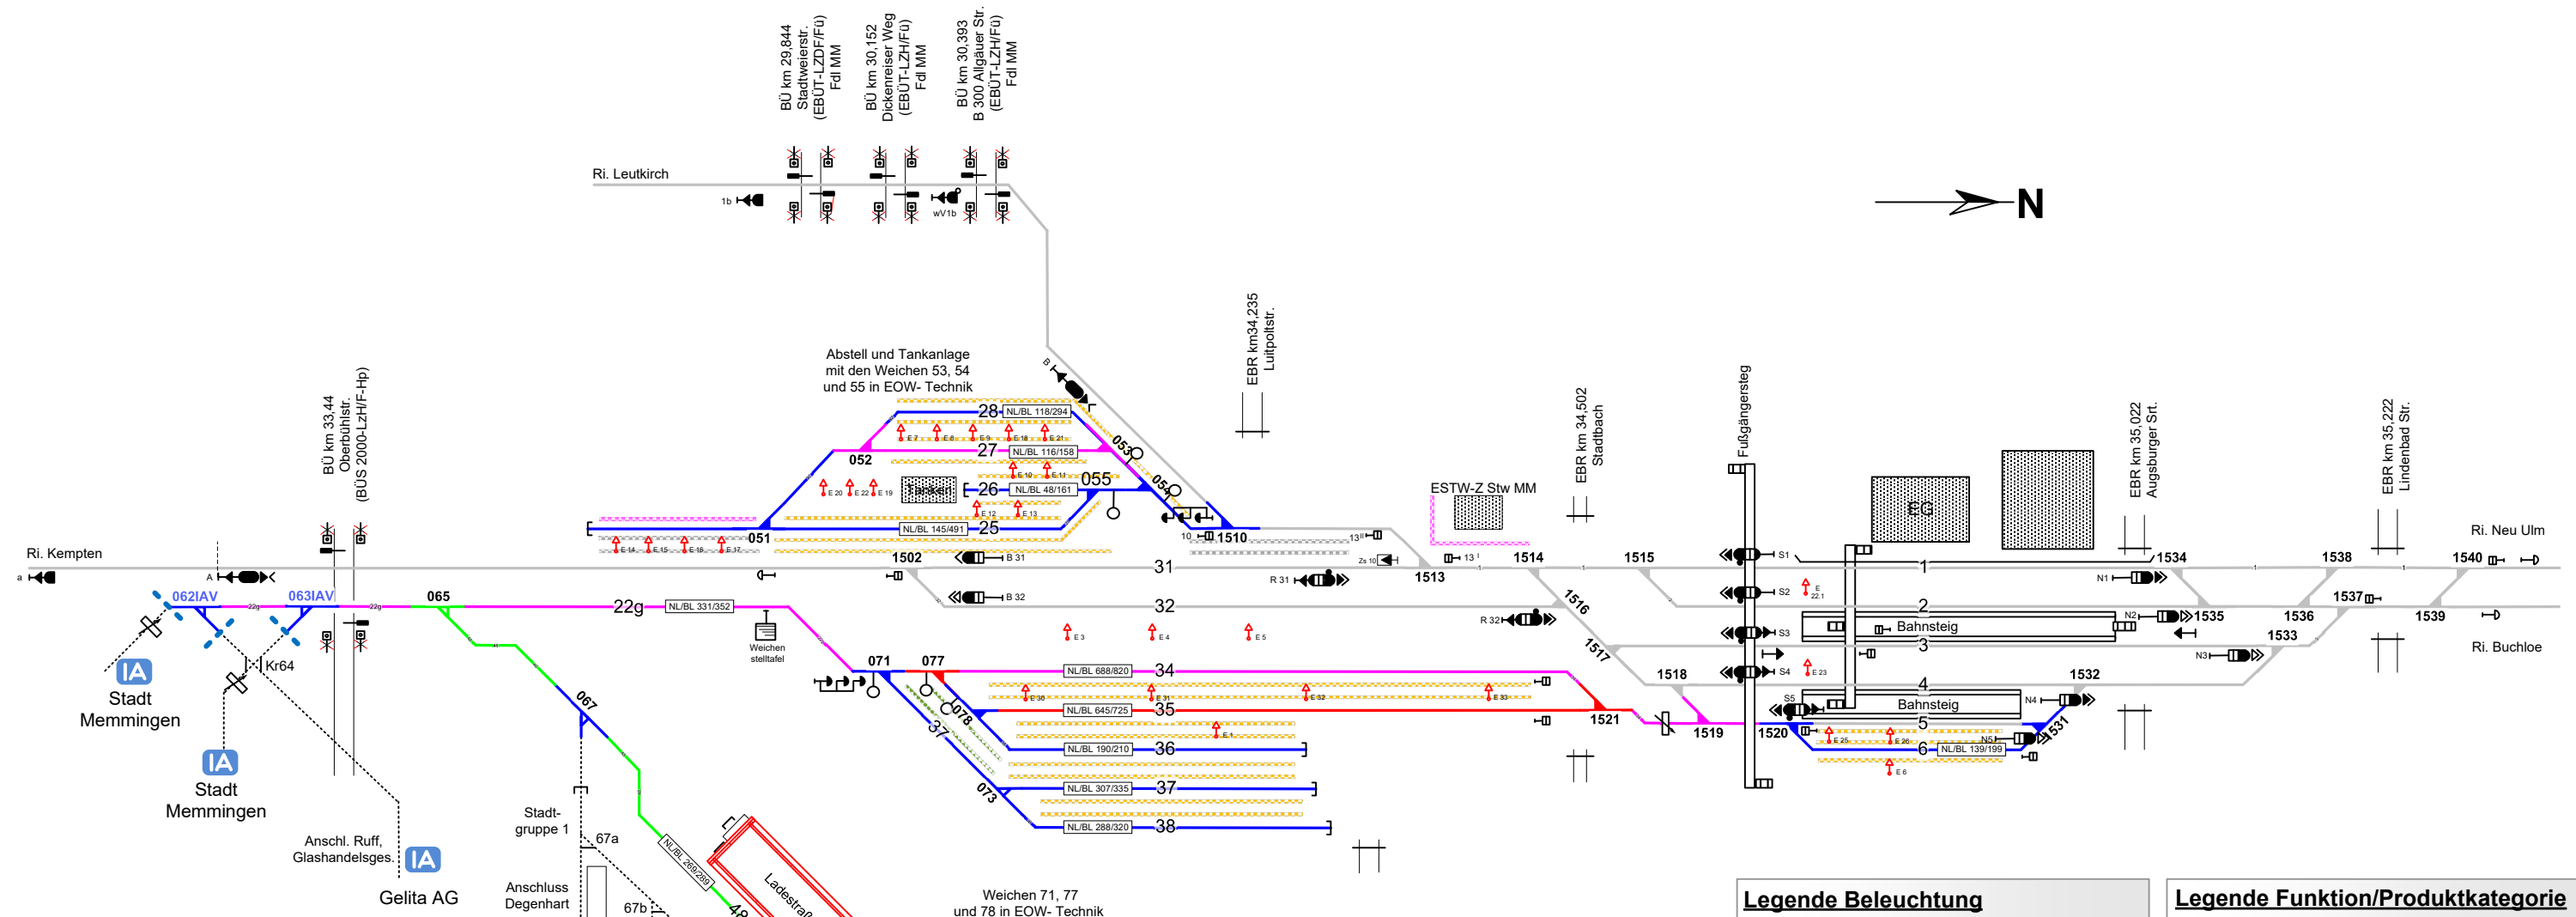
BÜ km 29,844
Stadtweierstr.
(EBÜT-LZDF/Fü)
Fdl MM

BÜ km 30,152
Dickenreiser Weg
(EBÜT-LZH/Fü)
Fdl MM

BÜ km 30,393
B 300 Allgäuer Str.
(EBÜT-LZH/Fü)
Fdl MM

Ri. Leutkirch

1b

wV1b

N

Abstell und Tankanlage
mit den Weichen 53, 54
und 55 in EOW- Technik

EBR km34,235
Luitpoltstr.

EBR km 34,502
Stadtbach

Fußgängersteg

EBR km 35,022
Augsburger Srt.

EBR km 35,222
Lindenbad Str.

BÜ km 33,44
Oberbühlstr.
(BÜS 2000-LzH/F-Hp)

28 NL/BL 118/294
27 NL/BL 116/158
052
26 NL/BL 48/161
055
053
054
25 NL/BL 145/491
051
Tankstelle

ESTW-Z Stw MM

EG

Ri. Kempten

Ri. Neu Ulm

1502
B 31
1510
1513
1514
1515
1534
1538
1540
31
R 31
1
N1
a
A
062IAV
063IAV
065
22g
22g NL/BL 331/352
B 32
32
R 32
1516
1517
2
N2
1535
1536
1537
1539
Bahnsteig
3
N3
1533
Ri. Buchloe
S1
S2
S3
S4
S5
Weichen
stelltafel
071
077
34 NL/BL 688/820
35 NL/BL 645/725
36 NL/BL 190/210
37 NL/BL 307/335
38 NL/BL 288/320
078
37
073
067
1518
1521
1519
1520
4
Bahnsteig
5
6 NL/BL 139/199
N4
N5
1531
1532
Kr64

IA
Stadt
Memmingen

IA
Stadt
Memmingen

Anschl. Ruff,
Glashandelsges.
IA
Gelita AG

Stadt-
gruppe 1
67a
NL/BL 268/295
Anschluss
Degenhart
67b
48
Ladestraße

Weichen 71, 77
und 78 in EOW- Technik

Legende Beleuchtung
Legende Funktion/Produktkategorie